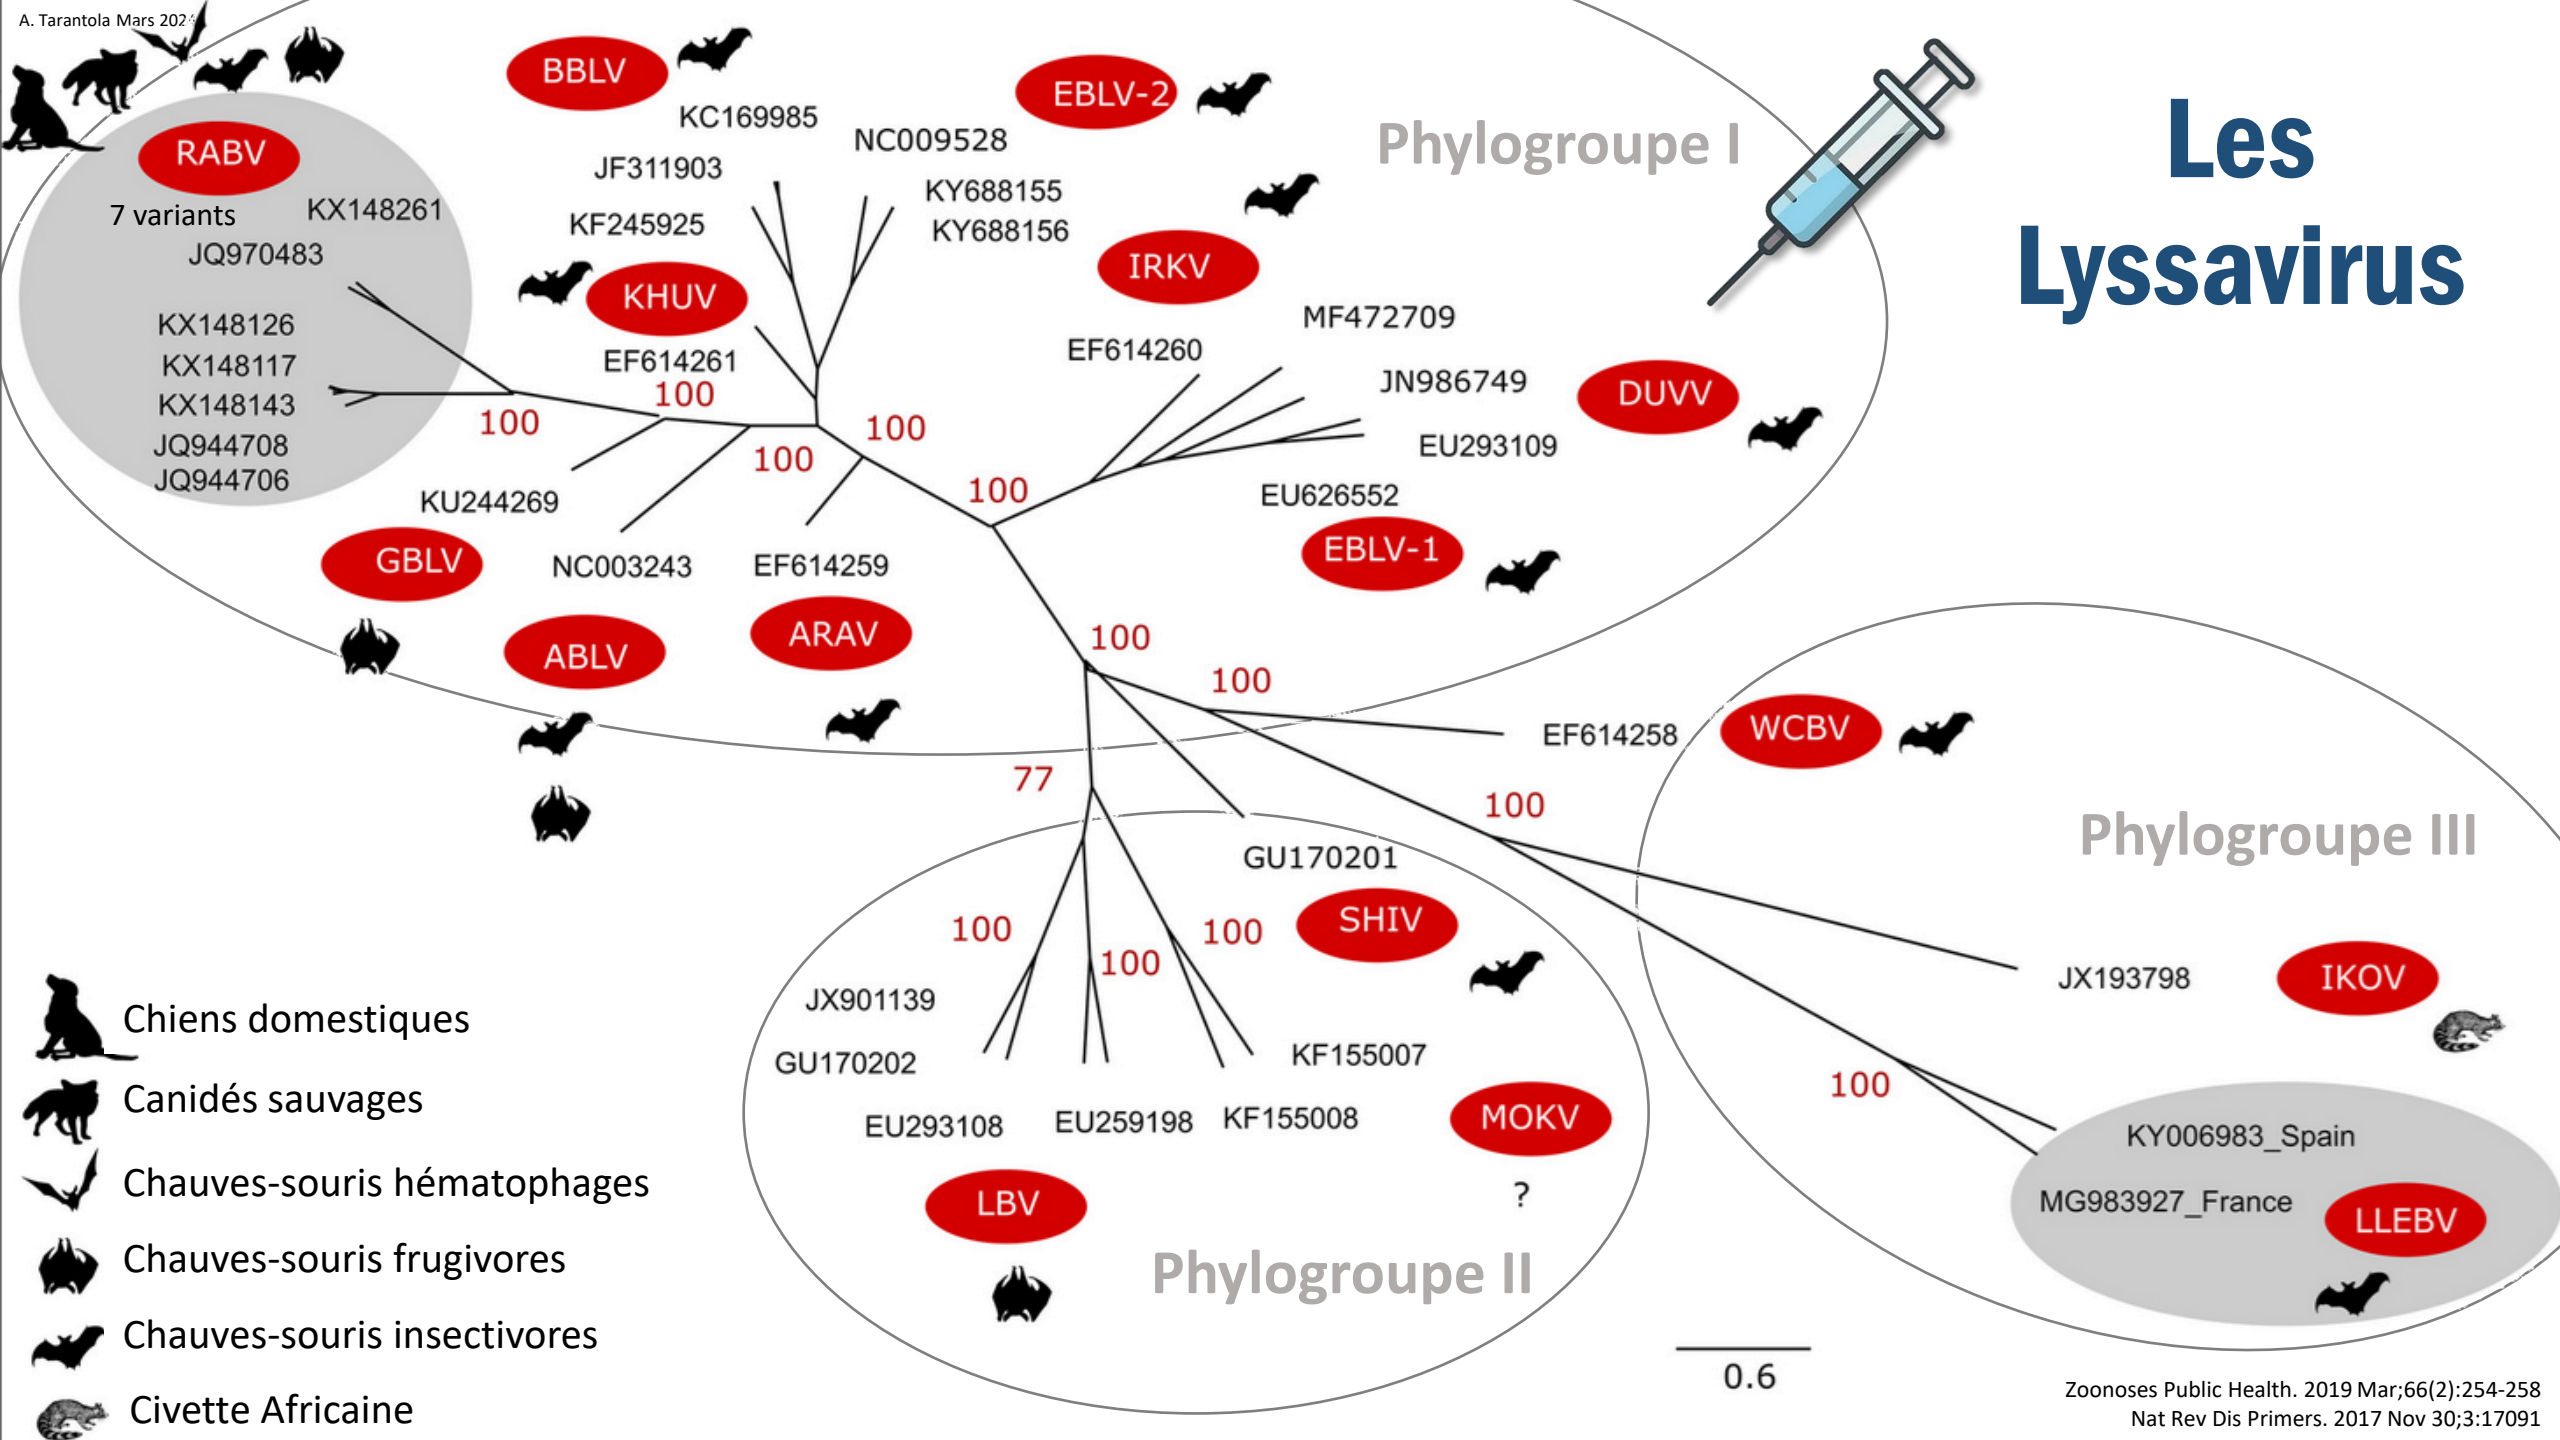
A. Tarantola Mars 202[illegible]

Les Lyssavirus

Phylogroupe I

RABV
7 variants
KX148261
JQ970483
KX148126
KX148117
KX148143
JQ944708
JQ944706

BBLV
KC169985
JF311903
KF245925
KHUV
EF614261
EBLV-2
NC009528
KY688155
KY688156
IRKV
MF472709
EF614260
JN986749
DUVV
EU293109
EU626552
EBLV-1
KU244269
GBLV
NC003243
EF614259
ABLV
ARAV

100
100
100
100
100
100
100
100
77
100

EF614258
WCBV

Phylogroupe III

100
JX193798
IKOV
100
KY006983_Spain
MG983927_France
LLEBV

GU170201
SHIV
100
100
100
JX901139
GU170202
EU293108
EU259198
KF155008
KF155007
MOKV
?
LBV
Phylogroupe II

0.6

Chiens domestiques
Canidés sauvages
Chauves-souris hématophages
Chauves-souris frugivores
Chauves-souris insectivores
Civette Africaine

Zoonoses Public Health. 2019 Mar;66(2):254-258
Nat Rev Dis Primers. 2017 Nov 30;3:17091